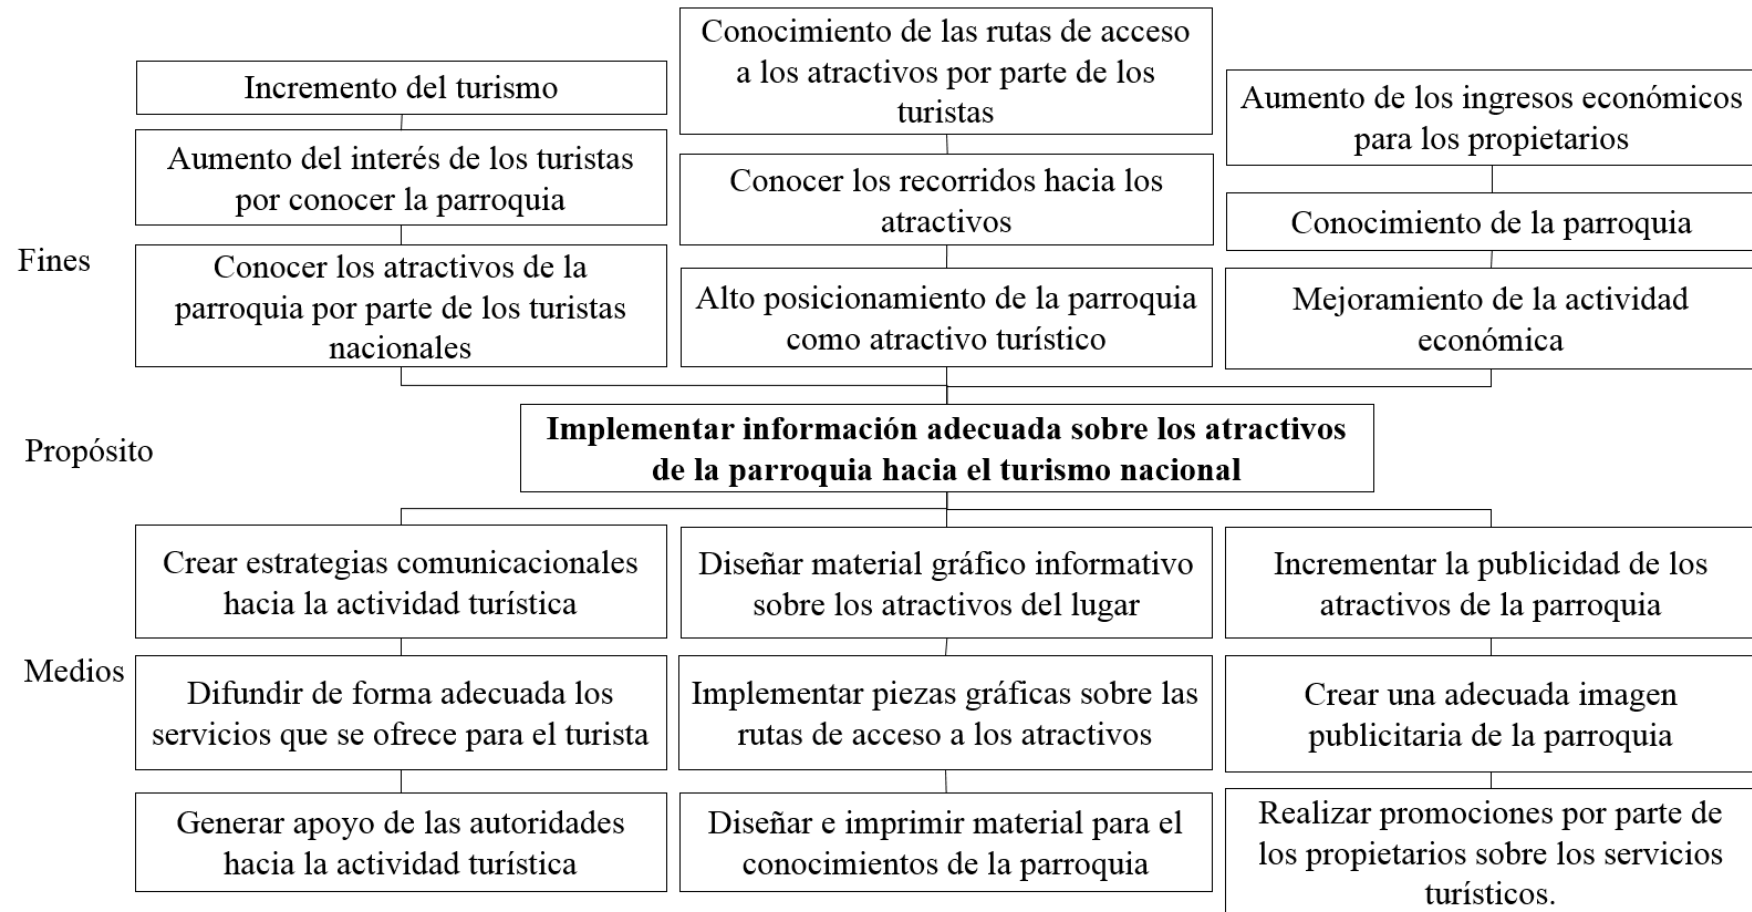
Fines

Incremento del turismo

Aumento del interés de los turistas por conocer la parroquia

Conocer los atractivos de la parroquia por parte de los turistas nacionales

Conocimiento de las rutas de acceso a los atractivos por parte de los turistas

Conocer los recorridos hacia los atractivos

Alto posicionamiento de la parroquia como atractivo turístico

Aumento de los ingresos económicos para los propietarios

Conocimiento de la parroquia

Mejoramiento de la actividad económica

Propósito

**Implementar información adecuada sobre los atractivos de la parroquia hacia el turismo nacional**

Medios

Crear estrategias comunicacionales hacia la actividad turística

Difundir de forma adecuada los servicios que se ofrece para el turista

Generar apoyo de las autoridades hacia la actividad turística

Diseñar material gráfico informativo sobre los atractivos del lugar

Implementar piezas gráficas sobre las rutas de acceso a los atractivos

Diseñar e imprimir material para el conocimientos de la parroquia

Incrementar la publicidad de los atractivos de la parroquia

Crear una adecuada imagen publicitaria de la parroquia

Realizar promociones por parte de los propietarios sobre los servicios turísticos.